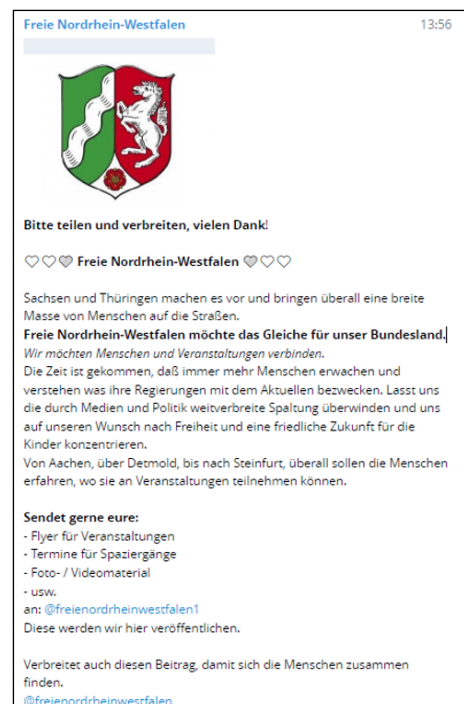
Freie Nordrhein-Westfalen 13:56

Bitte teilen und verbreiten, vielen Dank!

🤍🤍🤍 Freie Nordrhein-Westfalen 🤍🤍🤍

Sachsen und Thüringen machen es vor und bringen überall eine breite Masse von Menschen auf die Straßen.
Freie Nordrhein-Westfalen möchte das Gleiche für unser Bundesland.
Wir möchten Menschen und Veranstaltungen verbinden.
Die Zeit ist gekommen, daß immer mehr Menschen erwachen und verstehen was ihre Regierungen mit dem Aktuellen bezwecken. Lasst uns die durch Medien und Politik weitverbreite Spaltung überwinden und uns auf unseren Wunsch nach Freiheit und eine friedliche Zukunft für die Kinder konzentrieren.
Von Aachen, über Detmold, bis nach Steinfurt, überall sollen die Menschen erfahren, wo sie an Veranstaltungen teilnehmen können.

Sendet gerne eure:
- Flyer für Veranstaltungen
- Termine für Spaziergänge
- Foto- / Videomaterial
- usw.
an: @freienordrheinwestfalen1
Diese werden wir hier veröffentlichen.

Verbreitet auch diesen Beitrag, damit sich die Menschen zusammen finden.
@freienordrheinwestfalen